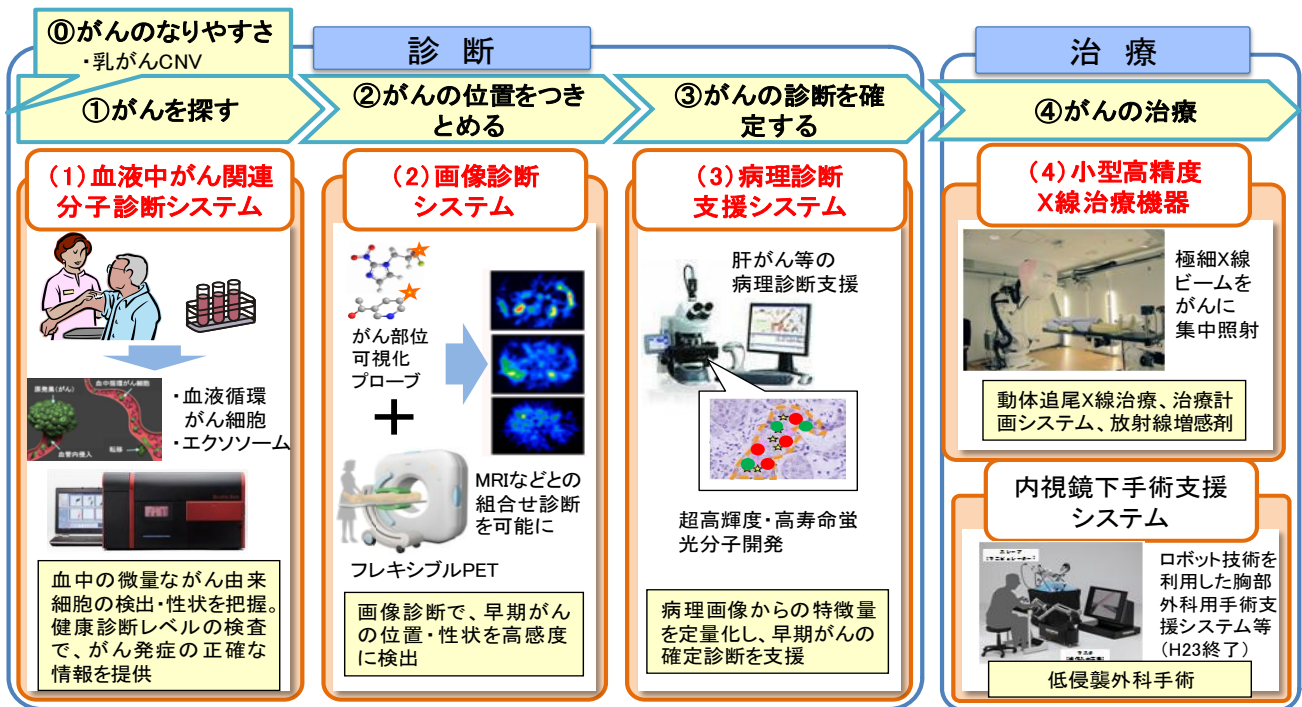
⓪がんのなりやすさ
・乳がんCNV

診 断

治 療

①がんを探す

②がんの位置をつきとめる

③がんの診断を確定する

④がんの治療

(1)血液中がん関連分子診断システム

・血液循環がん細胞
・エクソソーム

血中の微量ながん由来細胞の検出・性状を把握。健康診断レベルの検査で、がん発症の正確な情報を提供

(2)画像診断システム

がん部位可視化プローブ

MRIなどとの組合せ診断を可能に

フレキシブルPET

画像診断で、早期がんの位置・性状を高感度に検出

(3)病理診断支援システム

肝がん等の病理診断支援

超高輝度・高寿命蛍光分子開発

病理画像からの特徴量を定量化し、早期がんの確定診断を支援

(4)小型高精度X線治療機器

極細X線ビームをがんに集中照射

動体追尾X線治療、治療計画システム、放射線増感剤

内視鏡下手術支援システム

ロボット技術を利用した胸部外科用手術支援システム等(H23終了)

低侵襲外科手術